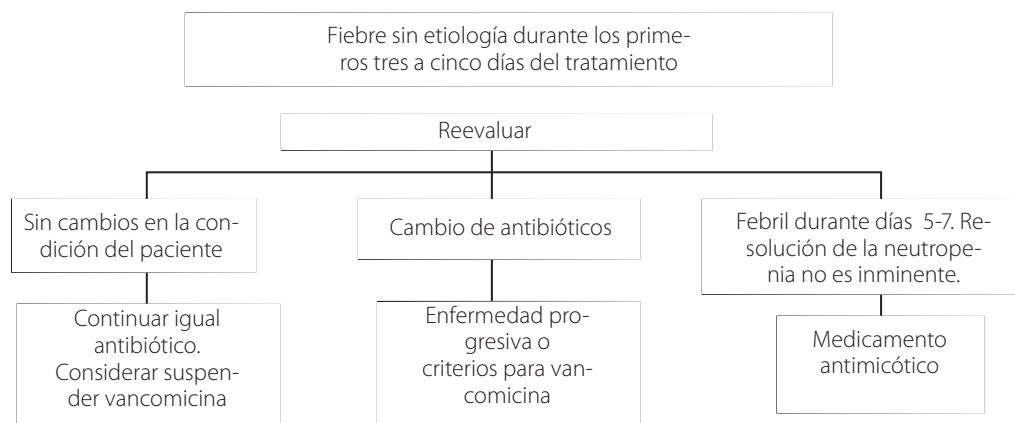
Fiebre sin etiología durante los primeros tres a cinco días del tratamiento

Reevaluar

Sin cambios en la condición del paciente

Continuar igual antibiótico. Considerar suspender vancomicina

Cambio de antibióticos

Enfermedad progresiva o criterios para vancomicina

Febril durante días 5-7. Resolución de la neutropenia no es inminente.

Medicamento antimicótico